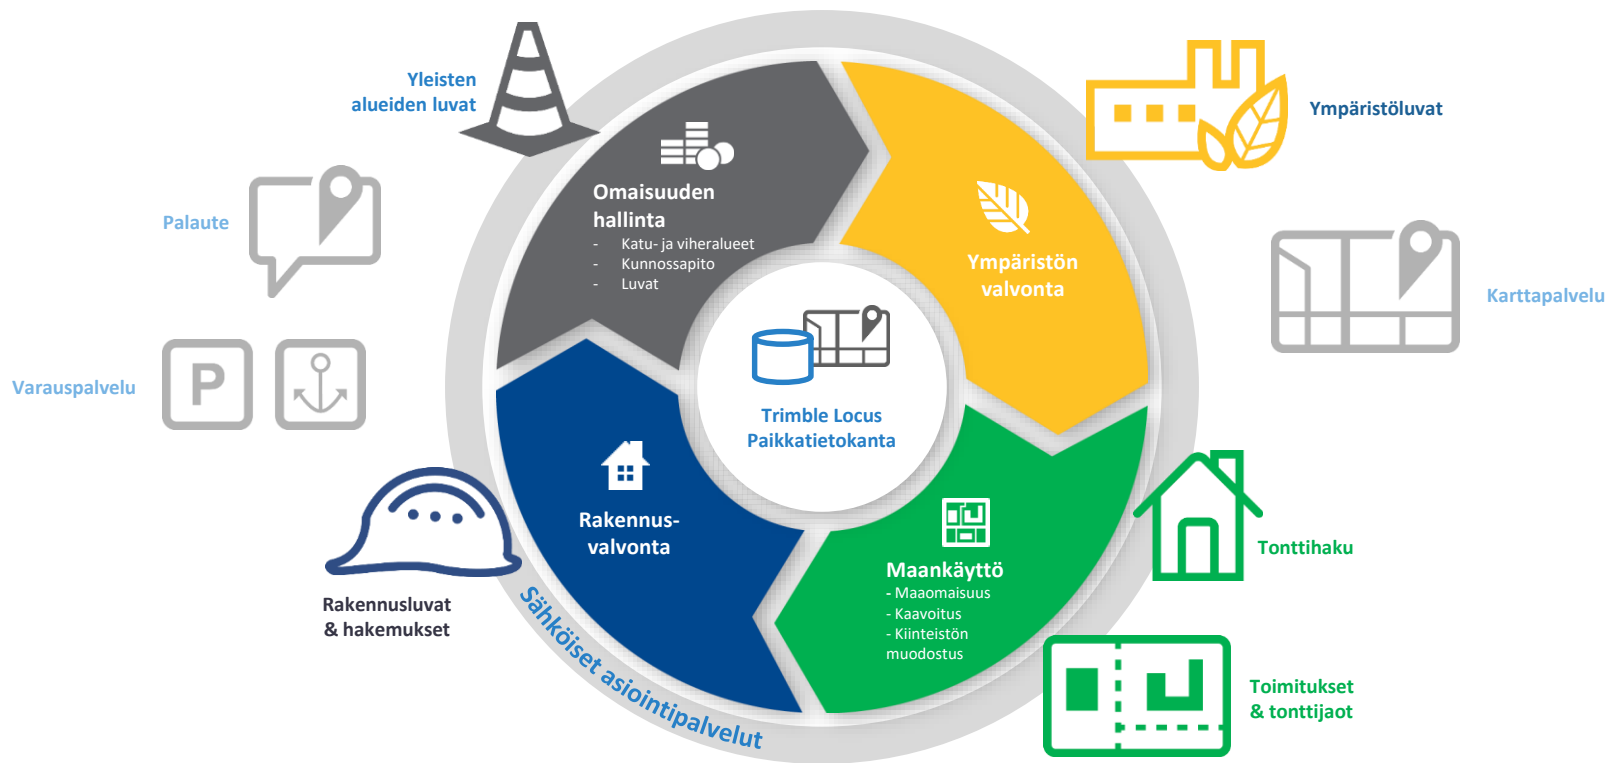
Yleisten alueiden luvat

Ympäristöluvat

Palaute

Karttapalvelu

Varauspalvelu

Omaisuuden hallinta
- Katu- ja viheralueet
- Kunnossapito
- Luvat

Ympäristön valvonta

Trimble Locus Paikkatietokanta

Rakennus-valvonta

Maankäyttö
- Maaomaisuus
- Kaavoitus
- Kiinteistön muodostus

Tonttihaku

Rakennusluvat & hakemukset

Sähköiset asiointipalvelut

Toimitukset & tonttijaot